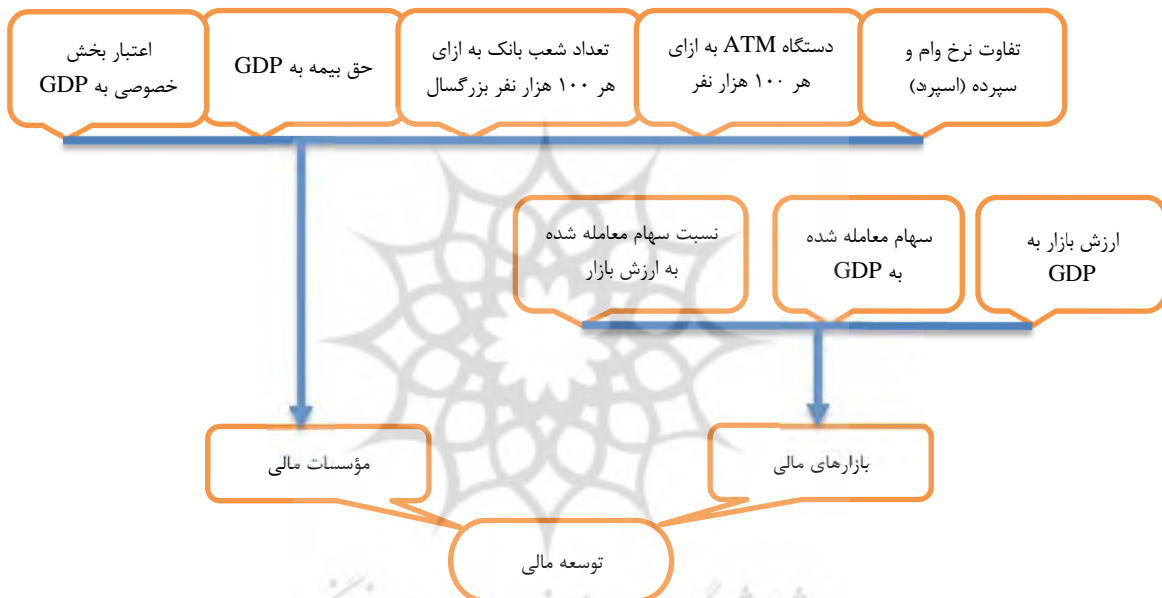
تفاوت نرخ وام و سپرده (اسپرد)

دستگاه ATM به ازای هر ۱۰۰ هزار نفر

تعداد شعب بانک به ازای هر ۱۰۰ هزار نفر بزرگسال

حق بیمه به GDP

اعتبار بخش خصوصی به GDP

ارزش بازار به GDP

سهام معامله شده به GDP

نسبت سهام معامله شده به ارزش بازار

بازارهای مالی

مؤسسات مالی

توسعه مالی